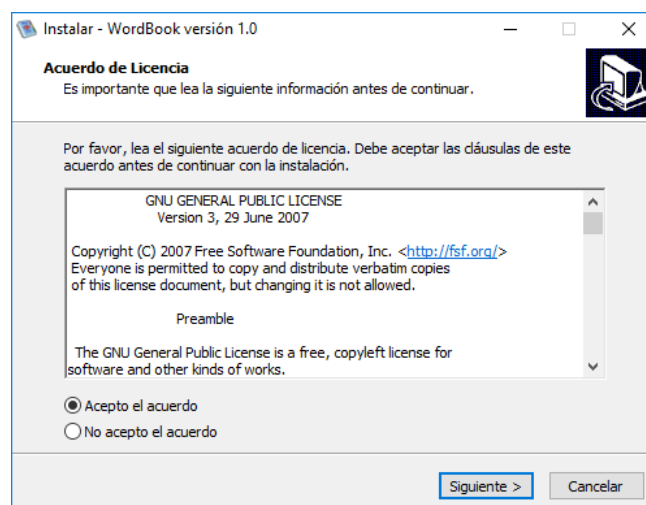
Instalar - WordBook versión 1.0

Acuerdo de Licencia
Es importante que lea la siguiente información antes de continuar.

Por favor, lea el siguiente acuerdo de licencia. Debe aceptar las cláusulas de este acuerdo antes de continuar con la instalación.

GNU GENERAL PUBLIC LICENSE
Version 3, 29 June 2007

Copyright (C) 2007 Free Software Foundation, Inc. <http://fsf.org/>
Everyone is permitted to copy and distribute verbatim copies of this license document, but changing it is not allowed.

Preamble

The GNU General Public License is a free, copyleft license for software and other kinds of works.

Acepto el acuerdo
No acepto el acuerdo

Siguiente >
Cancelar